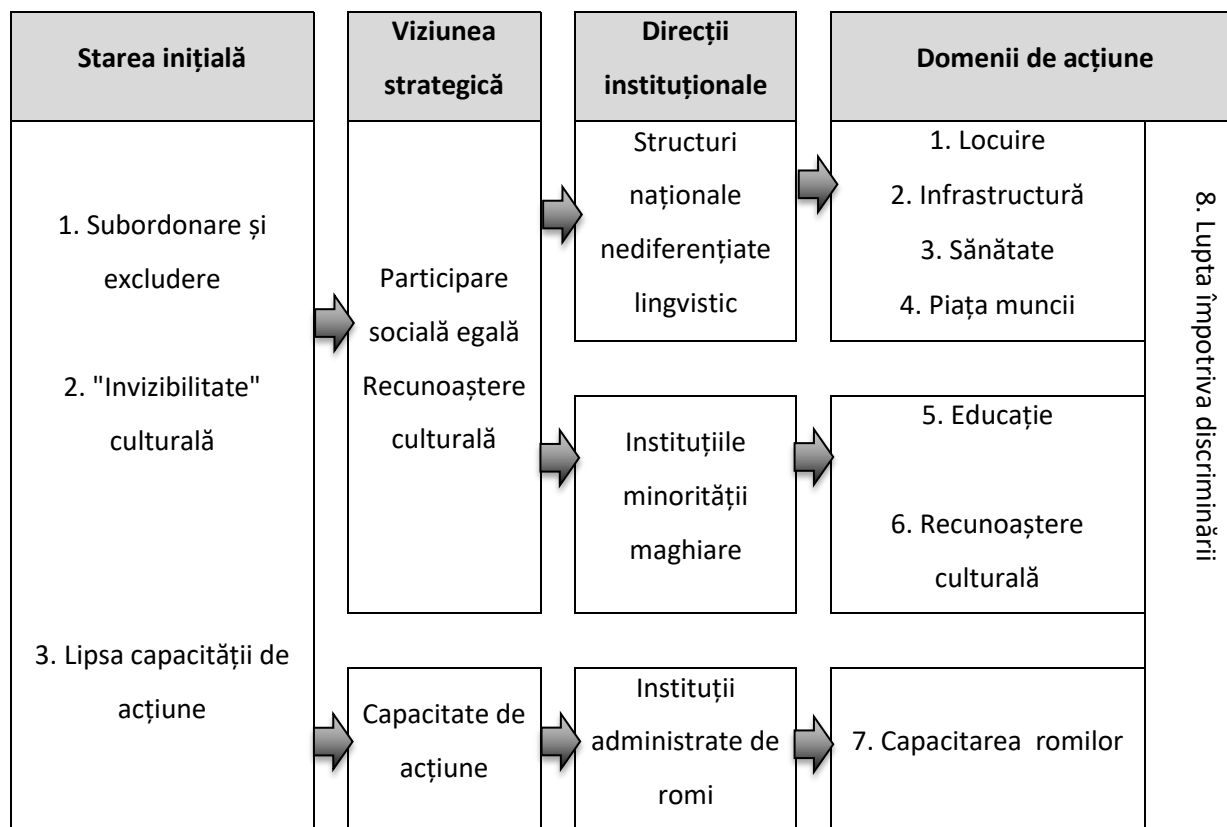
Starea inițială

Viziunea strategică

Direcții instituționale

Domenii de acțiune

1. Subordonare și excludere

2. "Invizibilitate" culturală

3. Lipsa capacității de acțiune

Participare socială egală Recunoaștere culturală

Capacitate de acțiune

Structuri naționale nediferențiate lingvistic

Instituțiile minorității maghiare

Instituții administrate de romi

1. Locuire

2. Infrastructură

3. Sănătate

4. Piața muncii

5. Educație

6. Recunoaștere culturală

7. Capacitarea romilor

8. Lupta împotriva discriminării